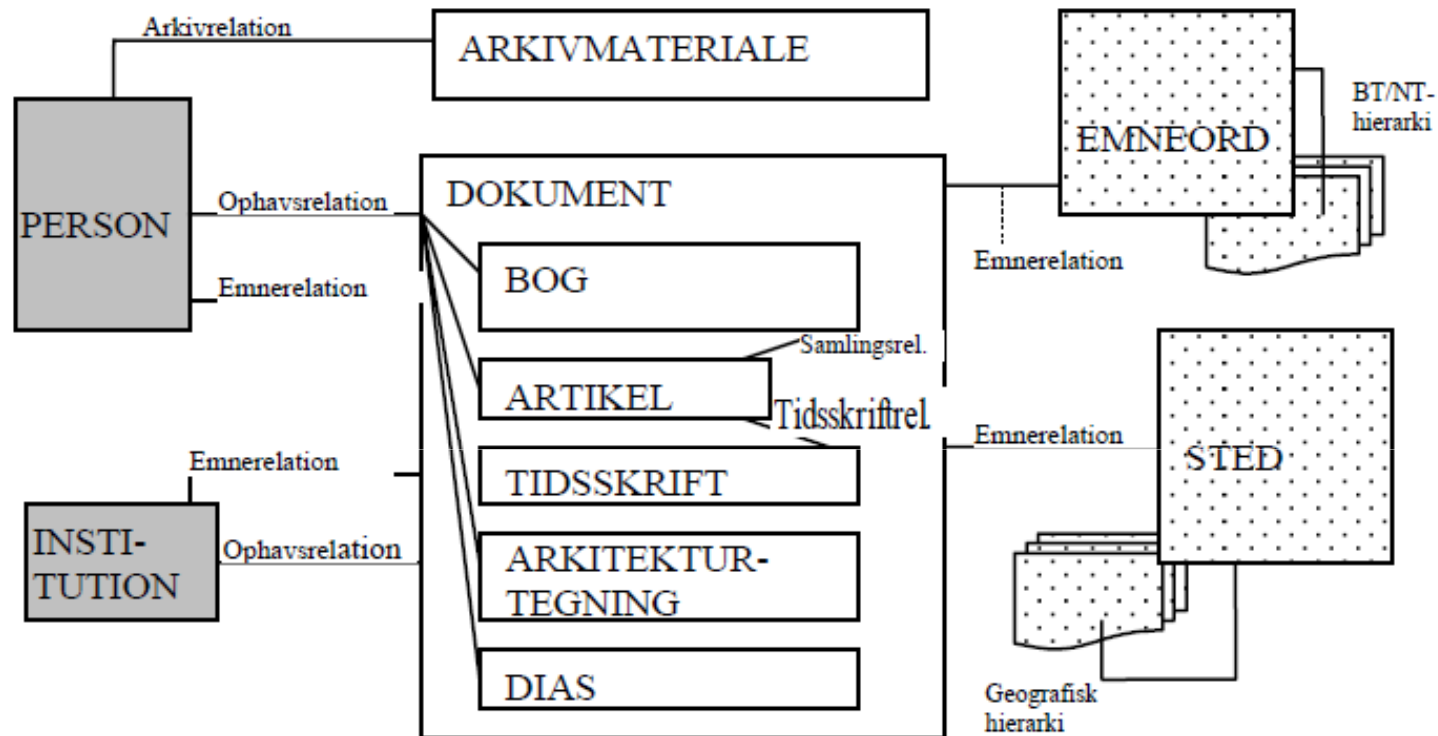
Arkivrelation
ARKIVMATERIALE
EMNEORD
BT/NT-hierarki
PERSON
Ophavsrelation
DOKUMENT
Emnerelation
BOG
Emnerelation
Samlingsrel.
ARTIKEL
Tidsskriftrel.
Emnerelation
STED
Emnerelation
TIDSSKRIFT
INSTI-TUTION
Ophavsrelation
ARKITEKTUR-TEGNING
DIAS
Geografisk hierarki